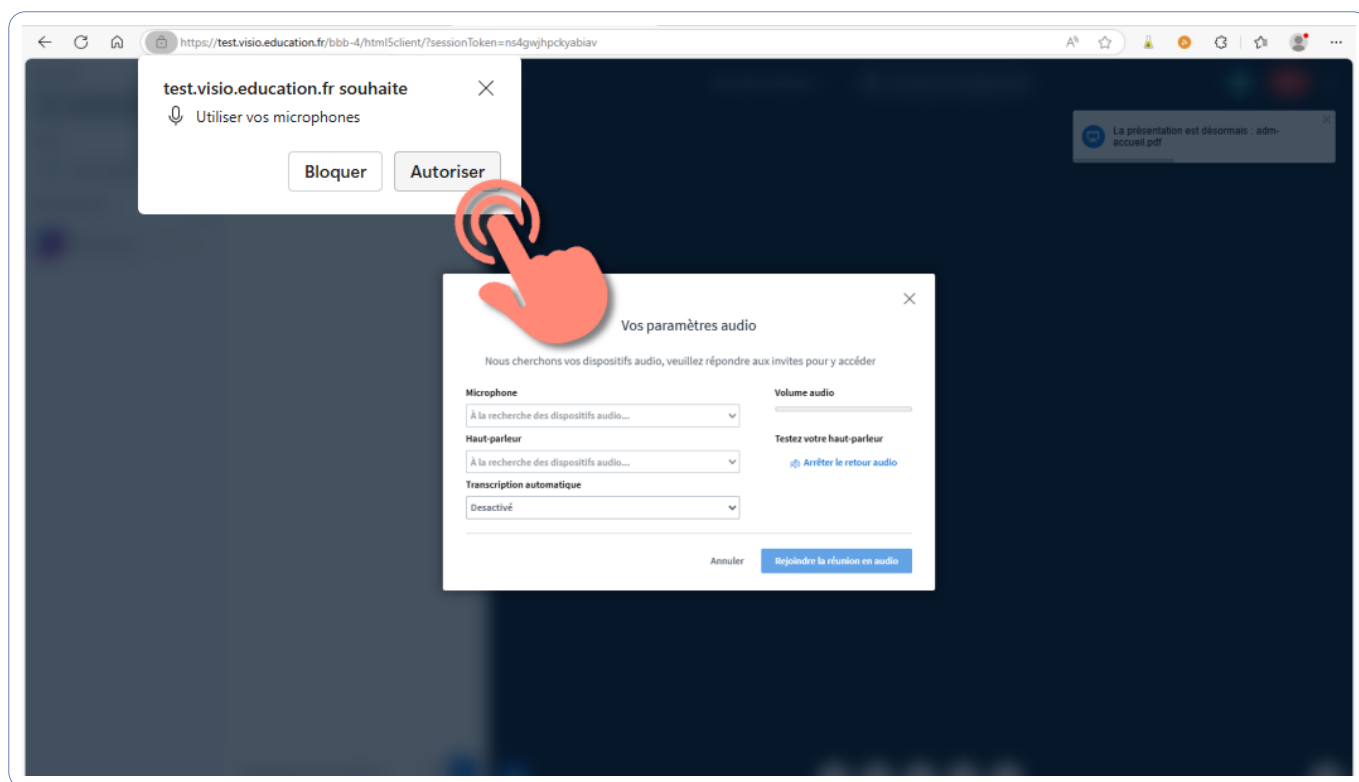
https://test.visio.education.fr/bbb-4/html5client/?sessionToken=ns4gwjhpckyabiav

test.visio.education.fr souhaite

Utiliser vos microphones

Bloquer

Autoriser

La présentation est désormais : adm-accueil.pdf

Vos paramètres audio

Nous cherchons vos dispositifs audio, veuillez répondre aux invites pour y accéder

Microphone

À la recherche des dispositifs audio...

Volume audio

Haut-parleur

À la recherche des dispositifs audio...

Testez votre haut-parleur

Arrêter le retour audio

Transcription automatique

Desactivé

Annuler

Rejoindre la réunion en audio